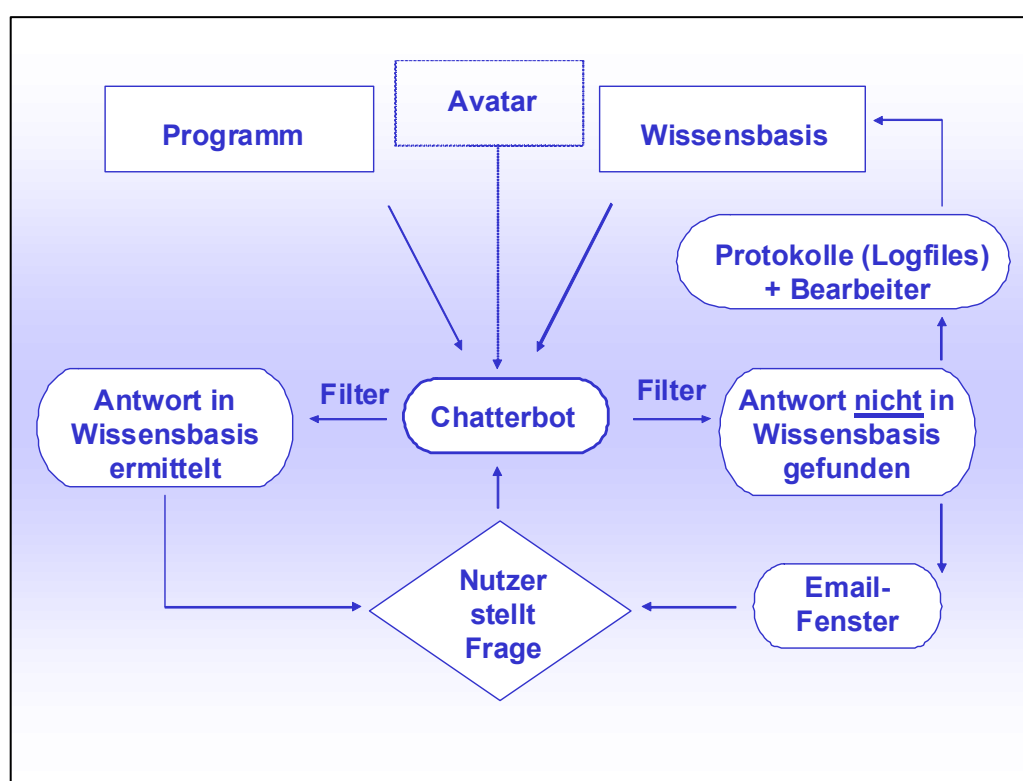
Programm

Avatar

Wissensbasis

Protokolle (Logfiles) + Bearbeiter

Antwort in Wissensbasis ermittelt

Filter

Chatterbot

Filter

Antwort nicht in Wissensbasis gefunden

Nutzer stellt Frage

Email-Fenster